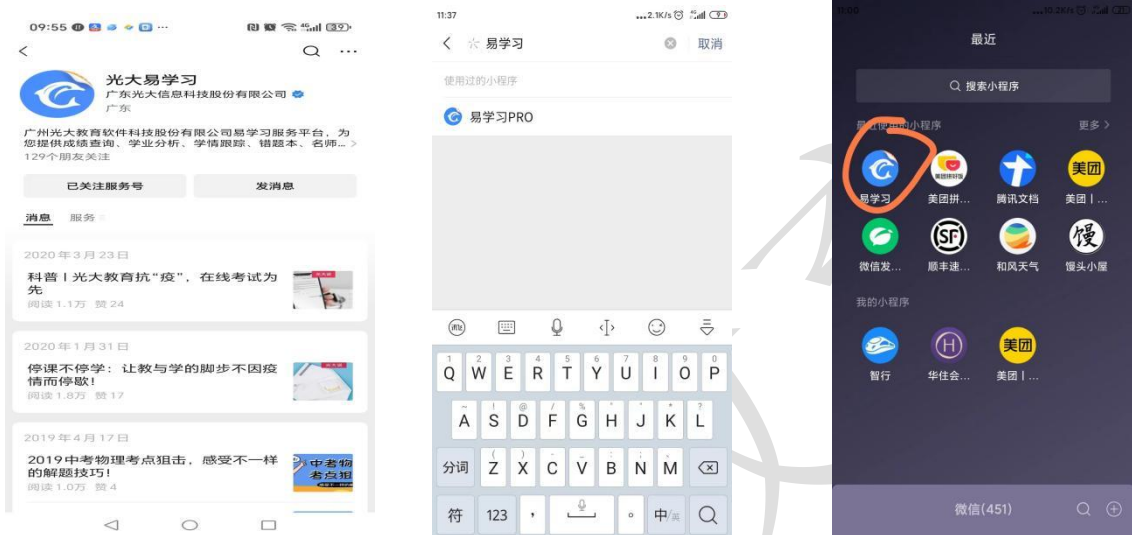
09:55

<

光大易学习
广东光大信息科技股份有限公司
广东

广州光大教育软件科技股份有限公司易学习服务平台，为您提供成绩查询、学业分析、学情跟踪、错题本、名师...
129个朋友关注

已关注服务号
发消息

消息 服务

2020年3月23日
科普丨光大教育抗“疫”，在线考试为先
阅读 1.1万 赞 24

2020年1月31日
停课不停学：让教与学的脚步不因疫情而停歇！
阅读 1.8万 赞 17

2019年4月17日
2019中考物理考点狙击，感受不一样的解题技巧！
阅读 1.0万 赞 4

11:37

< 易学习 取消

使用过的小程序

易学习PRO

Q W E R T Y U I O P
A S D F G H J K L
分词 Z X C V B N M
符 123 , 。 中/英

最近

搜索小程序

最近使用的小程序 更多 >

易学习 美团拼... 腾讯文档 美团丨...
微信发... 顺丰速... 和风天气 馒头小屋

我的小程序

智行 华住会... 美团丨...

微信(451)